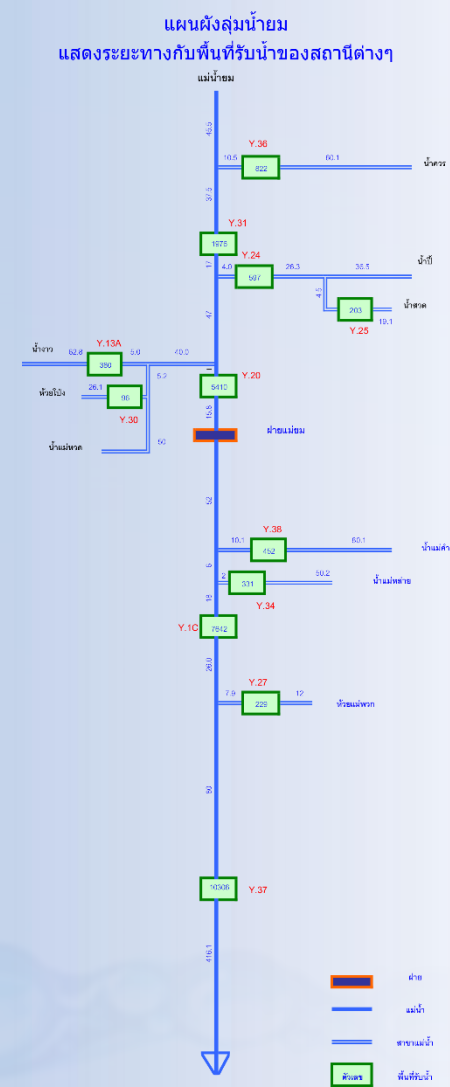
แผนผังลุ่มน้ำยม
แสดงระยะทางกับพื้นที่รับน้ำของสถานีต่างๆ

แม่น้ำยม

45.0
Y.36
10.5
822
60.1
น้ำควร
37.5
Y.31
1978
Y.24
17
4.0
597
26.3
35.5
น้ำปี้
47
4.5
203
น้ำสาด
19.1
Y.25
น้ำงาว
62.8
Y.13A
380
5.0
40.0
ห้วยโป่ง
26.1
98
5.3
Y.30
5410
Y.20
15.5
ฝายแม่ยม
น้ำแม่พวด
50
52
Y.38
10.1
452
60.1
น้ำแม่คำ
6
2
331
50.2
น้ำแม่พ่าย
Y.34
13
Y.1C
7842
26.0
Y.27
7.9
229
12
ห้วยแม่พวก
90
10506
Y.37
416.1

ฝาย
แม่น้ำ
สาขาแม่น้ำ
ตัวเลข
พื้นที่รับน้ำ